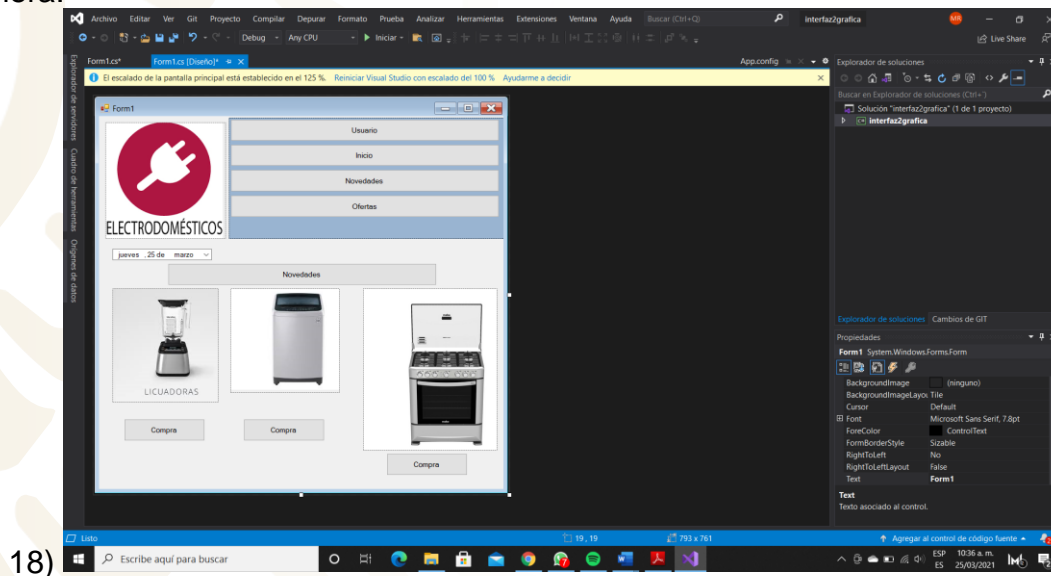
Archivo Editar Ver Git Proyecto Compilar Depurar Formato Prueba Analizar Herramientas Extensiones Ventana Ayuda Buscar (Ctrl+Q) interfaz2grafica MR

Debug Any CPU Iniciar

Live Share

Form1.cs* Form1.cs [Diseño]* App.config

El escalado de la pantalla principal está establecido en el 125 %. Reiniciar Visual Studio con escalado del 100 % Ayudarme a decidir

Explorador de servidores Cuadro de herramientas Orígenes de datos

Form1

Usuario

Inicio

Novedades

Ofertas

ELECTRODOMÉSTICOS

jueves , 25 de marzo

Novedades

LICUADORAS

Compra

Compra

Compra

Explorador de soluciones

Buscar en Explorador de soluciones (Ctrl+')

Solución "interfaz2grafica" (1 de 1 proyecto)

interfaz2grafica

Explorador de soluciones Cambios de GIT

Propiedades

Form1 System.Windows.Forms.Form

| | |
|---|---|
| BackgroundImage | (ninguno) |
| BackgroundImageLayou | Tile |
| Cursor | Default |
| Font | Microsoft Sans Serif, 7.8pt |
| ForeColor | ControlText |
| FormBorderStyle | Sizable |
| RightToLeft | No |
| RightToLeftLayout | False |
| Text | Form1 |

Text
Texto asociado al control.

Listo 19, 19 793 x 761 Agregar al control de código fuente

18) Escribe aquí para buscar ESP ES 10:36 a. m. 25/03/2021